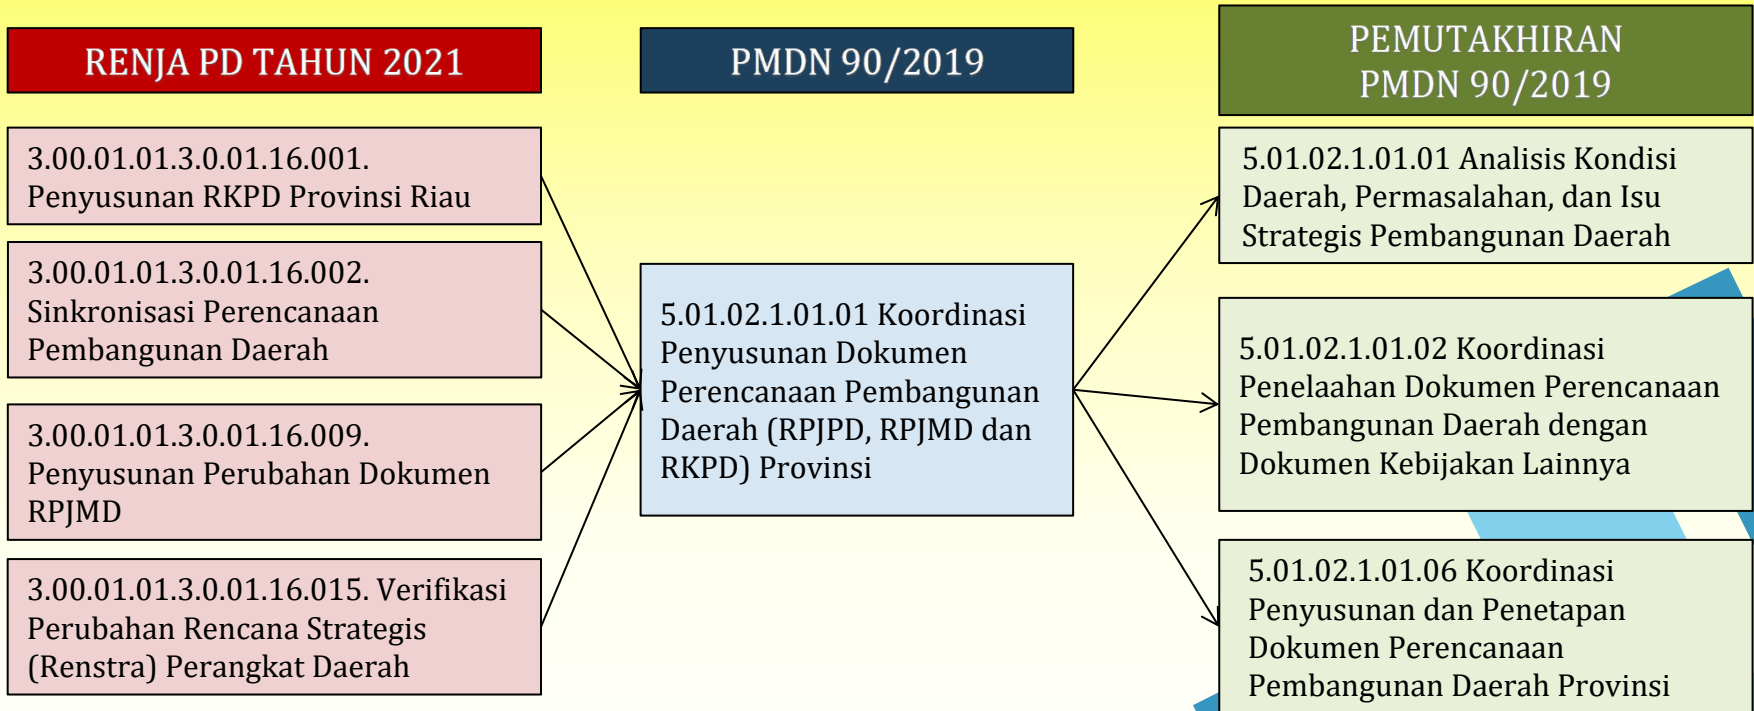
RENJA PD TAHUN 2021

PMDN 90/2019

PEMUTAKHIRAN PMDN 90/2019

3.00.01.01.3.0.01.16.001. Penyusunan RKPD Provinsi Riau

3.00.01.01.3.0.01.16.002. Sinkronisasi Perencanaan Pembangunan Daerah

3.00.01.01.3.0.01.16.009. Penyusunan Perubahan Dokumen RPJMD

3.00.01.01.3.0.01.16.015. Verifikasi Perubahan Rencana Strategis (Renstra) Perangkat Daerah

5.01.02.1.01.01 Koordinasi Penyusunan Dokumen Perencanaan Pembangunan Daerah (RPJPD, RPJMD dan RKPD) Provinsi

5.01.02.1.01.01 Analisis Kondisi Daerah, Permasalahan, dan Isu Strategis Pembangunan Daerah

5.01.02.1.01.02 Koordinasi Penelaahan Dokumen Perencanaan Pembangunan Daerah dengan Dokumen Kebijakan Lainnya

5.01.02.1.01.06 Koordinasi Penyusunan dan Penetapan Dokumen Perencanaan Pembangunan Daerah Provinsi